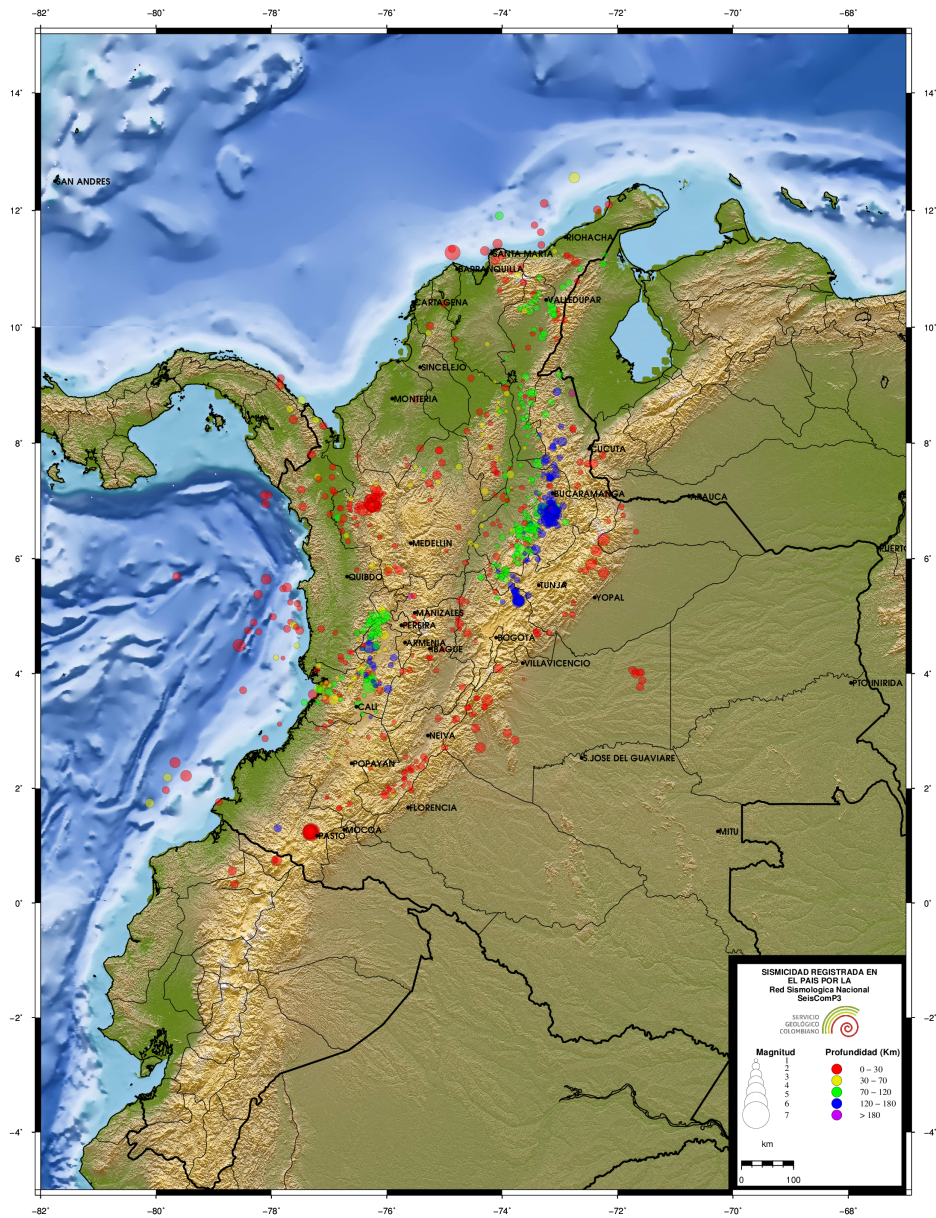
-82˚ -80˚ -78˚ -76˚ -74˚ -72˚ -70˚ -68˚

14˚
12˚
10˚
8˚
6˚
4˚
2˚
0˚
-2˚
-4˚

SAN ANDRES
RIOHACHA
SANTA MARTA
BARRANQUILLA
CARTAGENA
VALLEDUPAR
SINCELEJO
MONTERIA
CUCUTA
BUCARAMANGA
ARAUCA
MEDELLIN
QUIBDO
PUERTO
TUNJA
YOPAL
MANIZALES
PEREIRA
ARMENIA
IBAGUE
BOGOTA
VILLAVICENCIO
PTO INIRIDA
CALI
NEIVA
S JOSE DEL GUAVIARE
POPAYAN
FLORENCIA
MOCOA
PASTO
MITU

SISMICIDAD REGISTRADA EN EL PAIS POR LA Red Sismologica Nacional SeisComP3

SERVICIO GEOLÓGICO COLOMBIANO

Magnitud
1
2
3
4
5
6
7

Profundidad (Km)
0 – 30
30 – 70
70 – 120
120 – 180
> 180

km
0 100

-82˚ -80˚ -78˚ -76˚ -74˚ -72˚ -70˚ -68˚